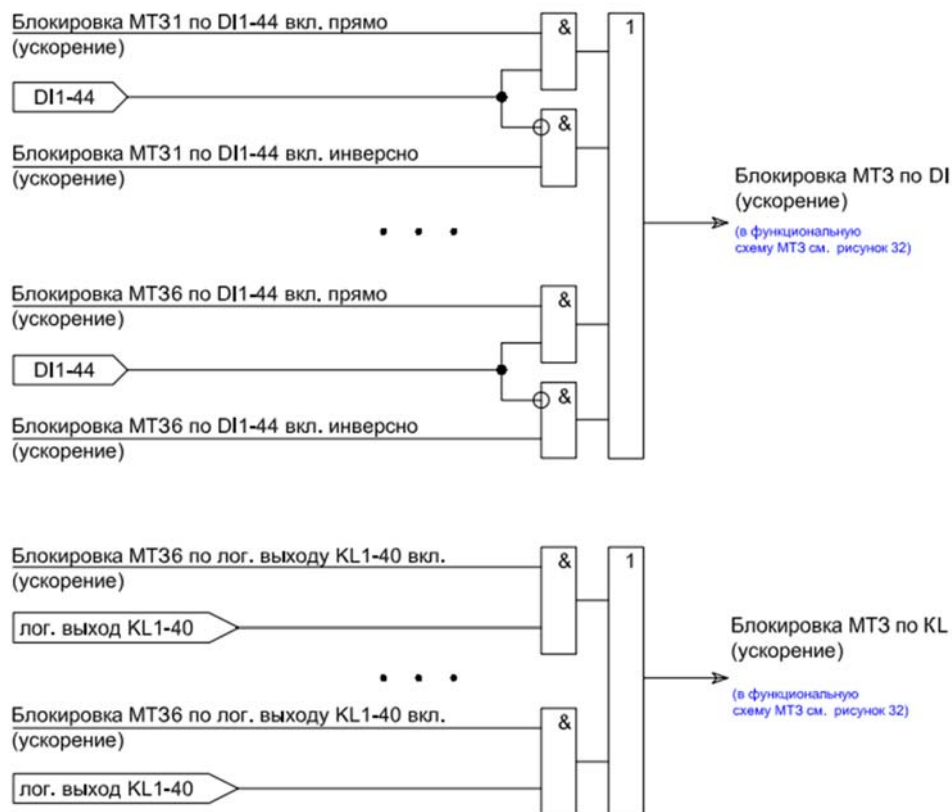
Блокировка МТЗ1 по DI1-44 вкл. прямо (ускорение)

&

1

DI1-44

&

Блокировка МТЗ1 по DI1-44 вкл. инверсно (ускорение)

Блокировка МТЗ по DI (ускорение)

(в функциональную схему МТЗ см. рисунок 32)

. . .

Блокировка МТЗ6 по DI1-44 вкл. прямо (ускорение)

&

DI1-44

&

Блокировка МТЗ6 по DI1-44 вкл. инверсно (ускорение)

Блокировка МТЗ6 по лог. выходу KL1-40 вкл. (ускорение)

&

1

лог. выход KL1-40

Блокировка МТЗ по KL (ускорение)

. . .

(в функциональную схему МТЗ см. рисунок 32)

Блокировка МТЗ6 по лог. выходу KL1-40 вкл. (ускорение)

&

лог. выход KL1-40